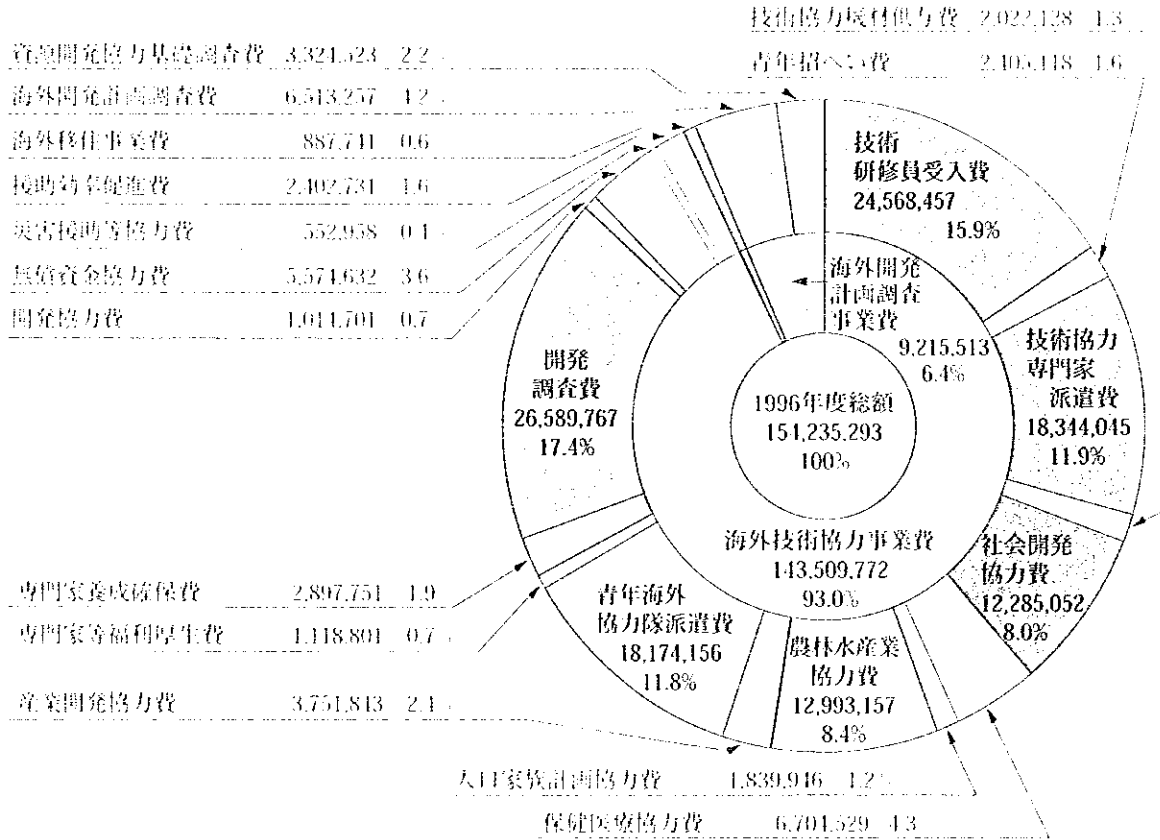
技術協力機材供与費 2,022,128 1.3

資源開発協力基礎調査費 3,321,523 2.2

青年招へい費 2,405,418 1.6

海外開発計画調査費 6,513,257 4.2

海外移住事業費 887,741 0.6

援助効率促進費 2,402,731 1.6

災害援助等協力費 552,958 0.4

無償資金協力費 5,574,632 3.6

開発協力費 1,014,701 0.7

技術研修員受入費 24,568,457 15.9%

海外開発計画調査事業費 9,215,513 6.4%

技術協力専門家派遣費 18,344,045 11.9%

開発調査費 26,589,767 17.4%

1996年度総額 151,235,293 100%

海外技術協力事業費 143,509,772 93.0%

社会開発協力費 12,285,052 8.0%

専門家養成確保費 2,897,751 1.9

専門家等福利厚生費 1,118,801 0.7

青年海外協力隊派遣費 18,174,156 11.8%

農林水産業協力費 12,993,157 8.4%

産業開発協力費 3,751,813 2.4

人口家族計画協力費 1,839,946 1.2

保健医療協力費 6,701,529 4.3